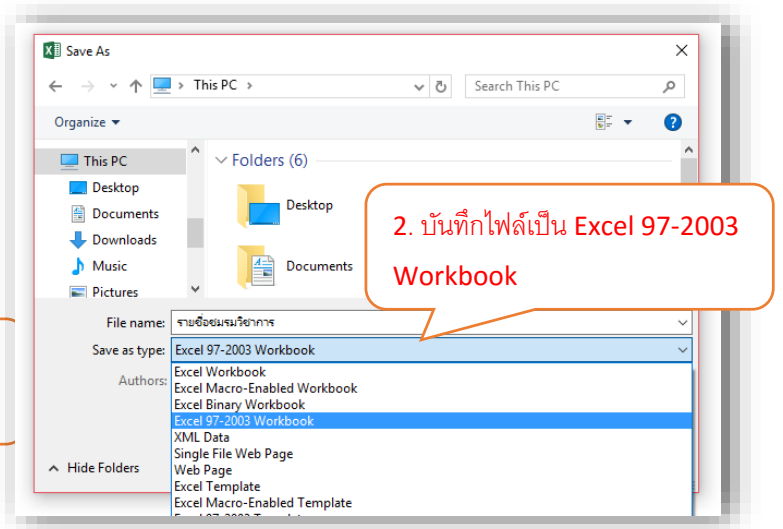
Save As

This PC >

Search This PC

Organize ▾

This PC
Desktop
Documents
Downloads
Music
Pictures

Folders (6)

Desktop

Documents

2. บันทึกไฟล์เป็น Excel 97-2003 Workbook

File name: รายชื่อชมรมวิชาการ

Save as type: Excel 97-2003 Workbook

Authors:

Excel Workbook
Excel Macro-Enabled Workbook
Excel Binary Workbook
Excel 97-2003 Workbook
XML Data
Single File Web Page
Web Page
Excel Template
Excel Macro-Enabled Template
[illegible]

Hide Folders